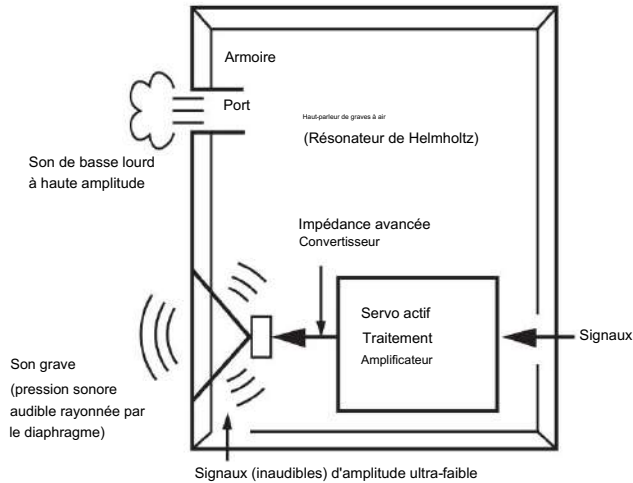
Armoire

Port

Haut-parleur de graves à air

(Résonateur de Helmholtz)

Son de basse lourd à haute amplitude

Impédance avancée
Convertisseur

Servo actif
Traitement
Amplificateur

Signaux

Son grave
(pression sonore audible rayonnée par le diaphragme)

Signaux (inaudibles) d'amplitude ultra-faible